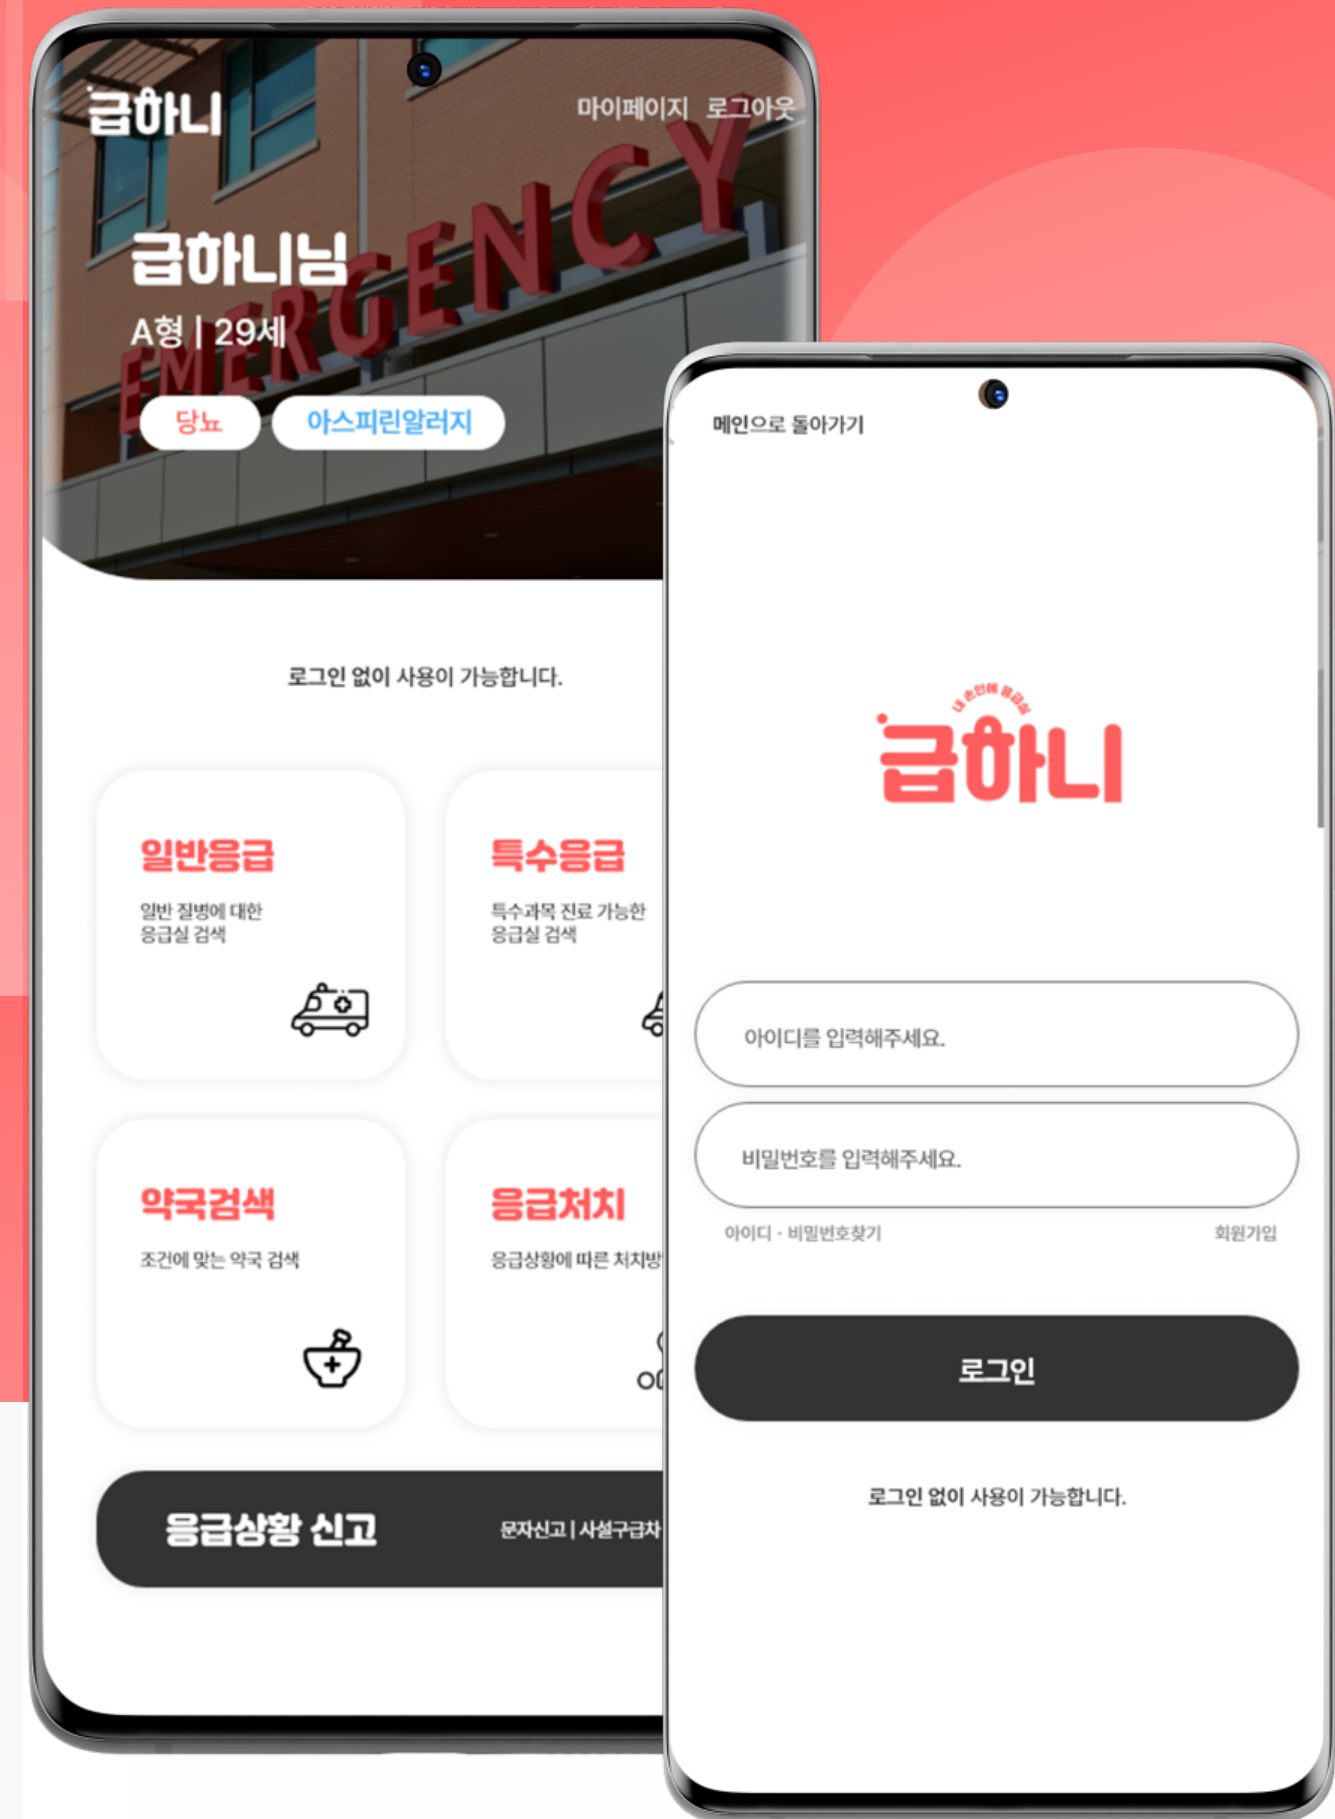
급하니

마이페이지 로그아웃

EMERGENCY

급하니님

A형 | 29세

당뇨 아스피린알러지

로그인 없이 사용이 가능합니다.

일반응급

일반 질병에 대한 응급실 검색

특수응급

특수과목 진료 가능한 응급실 검색

약국검색

조건에 맞는 약국 검색

응급처치

응급상황에 따른 처치방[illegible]

응급상황 신고

문자신고 | 사설구급차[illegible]

메인으로 돌아가기

내 손안에 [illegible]

급하니

아이디를 입력해주세요.

비밀번호를 입력해주세요.

아이디 · 비밀번호찾기

회원가입

로그인

로그인 없이 사용이 가능합니다.